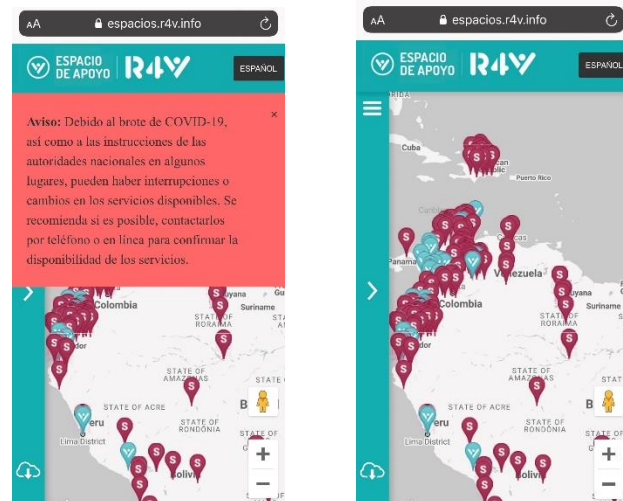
AA espacios.r4v.info

ESPACIO DE APOYO R4V

ESPAÑOL

Aviso: Debido al brote de COVID-19, así como a las instrucciones de las autoridades nacionales en algunos lugares, pueden haber interrupciones o cambios en los servicios disponibles. Se recomienda si es posible, contactarlos por teléfono o en línea para confirmar la disponibilidad de los servicios.

×

Colombia

Suriname

STATE OF RORAIMA

STATE OF AMAZONAS

STATE OF ACRE

STATE OF RONDÔNIA

Peru

Lima District

Bolivia

+

−

AA espacios.r4v.info

ESPACIO DE APOYO R4V

ESPAÑOL

Cuba

Puerto Rico

Panama

Caracas

Venezuela

Colombia

Suriname

STATE OF RORAIMA

STATE OF AMAZONAS

STATE OF ACRE

STATE OF RONDÔNIA

Lima District

Bolivia

+

−